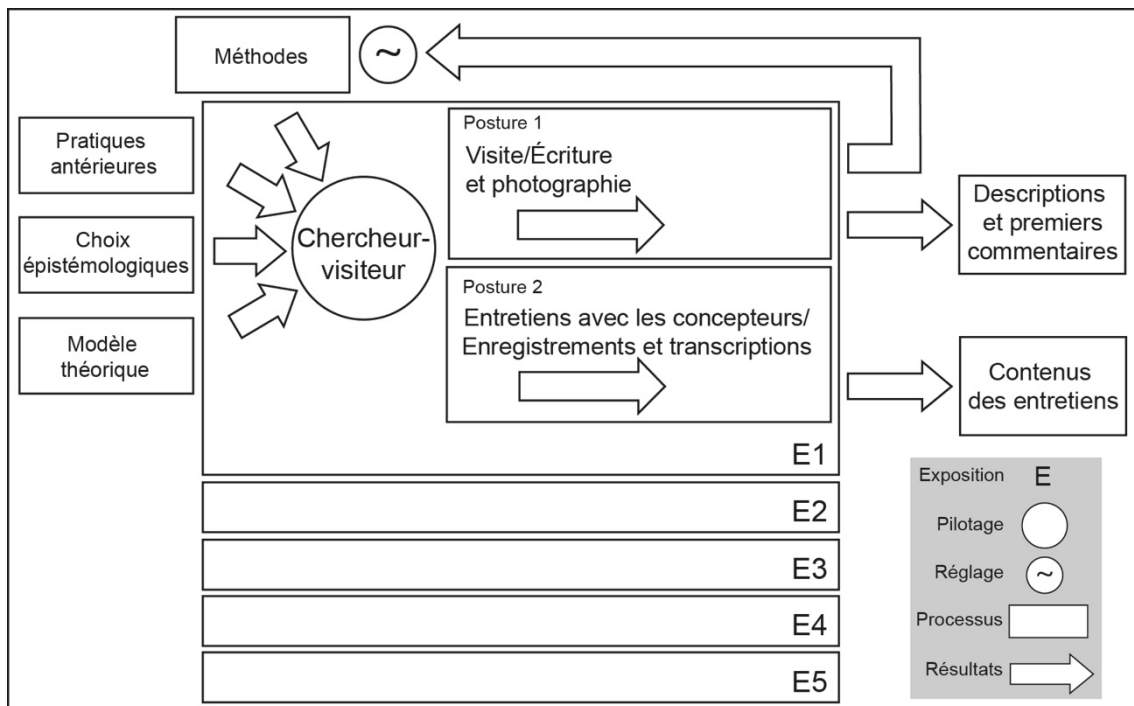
Méthodes

~

Pratiques antérieures

Choix épistémologiques

Modèle théorique

Chercheur-visiteur

Posture 1

Visite/Écriture et photographie

Posture 2

Entretiens avec les concepteurs/ Enregistrements et transcriptions

Descriptions et premiers commentaires

Contenus des entretiens

E1

E2

E3

E4

E5

Exposition E

Pilotage

Réglage ~

Processus

Résultats